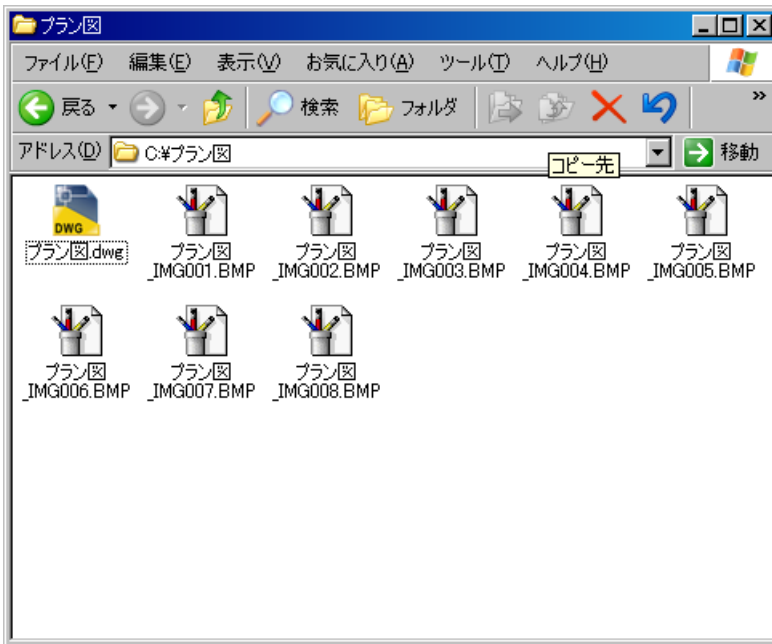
プラン図

ファイル(F) 編集(E) 表示(V) お気に入り(A) ツール(T) ヘルプ(H)

戻る 検索 フォルダ

アドレス(D) C:¥プラン図 移動

コピー先

DWG

プラン図.dwg

プラン図_IMG001.BMP

プラン図_IMG002.BMP

プラン図_IMG003.BMP

プラン図_IMG004.BMP

プラン図_IMG005.BMP

プラン図_IMG006.BMP

プラン図_IMG007.BMP

プラン図_IMG008.BMP